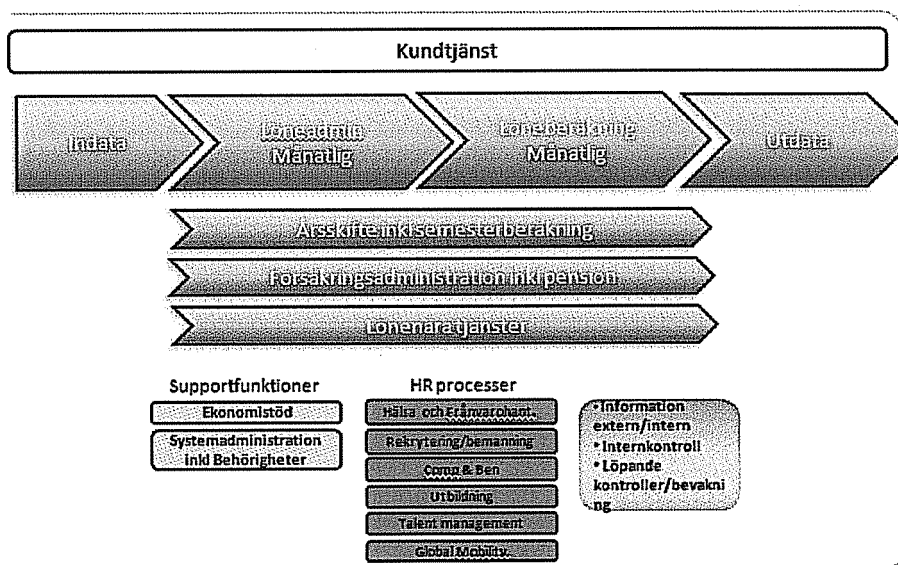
Kundtjänst

Indata

Löneadmin Månatlig

Löneberäkning Månatlig

Utdata

Årsskifte inkl semesterberäkning

Försäkringsadministration inkl pension

Lönenära tjänster

Supportfunktioner

Ekonomistöd

Systemadministration inkl Behörigheter

HR processer

Hälsa och Frånvarohant.

Rekrytering/bemanning

Comp & Ben

Utbildning

Talent management

Global Mobility

• Information extern/intern
• Internkontroll
• Löpande kontroller/bevakning